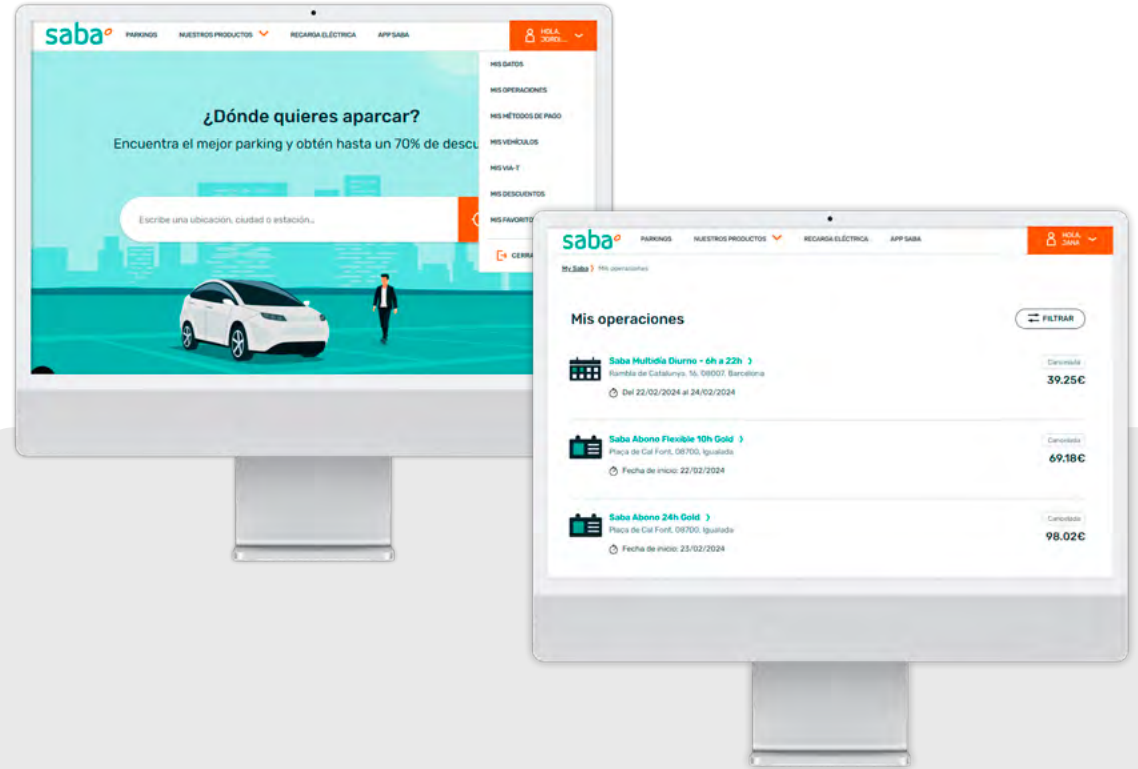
saba

PARKINGS NUESTROS PRODUCTOS RECARGA ELÉCTRICA APP SABA

HOLA, JORDI...

MIS DATOS
MIS OPERACIONES
MIS MÉTODOS DE PAGO
MIS VEHÍCULOS
MIS VIA-T
MIS DESCUENTOS
MIS FAVORITO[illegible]
CERRA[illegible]

¿Dónde quieres aparcar?

Encuentra el mejor parking y obtén hasta un 70% de descu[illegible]

Escribe una ubicación, ciudad o estación...

saba

PARKINGS NUESTROS PRODUCTOS RECARGA ELÉCTRICA APP SABA

HOLA, JANA

My Saba > Mis operaciones

Mis operaciones

FILTRAR

Saba Multidía Diurno - 6h a 22h >
Rambla de Catalunya, 16, 08007, Barcelona
Del 22/02/2024 al 24/02/2024
Cancelada
39.25€

Saba Abono Flexible 10h Gold >
Plaça de Cal Font, 08700, Igualada
Fecha de inicio: 22/02/2024
Cancelada
69.18€

Saba Abono 24h Gold >
Plaça de Cal Font, 08700, Igualada
Fecha de inicio: 23/02/2024
Cancelada
98.02€